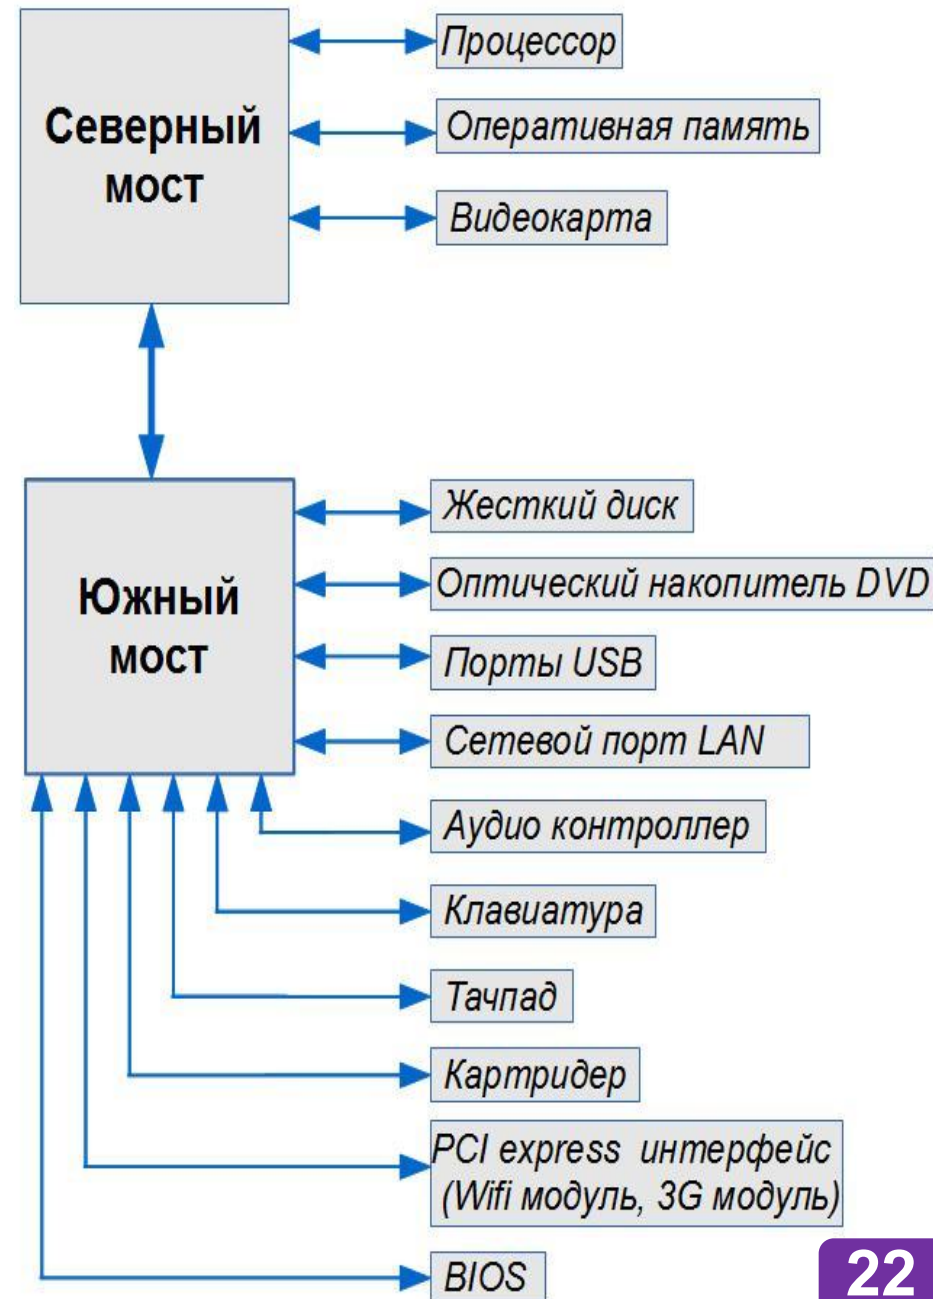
Северный мост

Процессор

Оперативная память

Видеокарта

Южный мост

Жесткий диск

Оптический накопитель DVD

Порты USB

Сетевой порт LAN

Аудио контроллер

Клавиатура

Тачпад

Картридер

PCI express интерфейс (Wifi модуль, 3G модуль)

BIOS

22